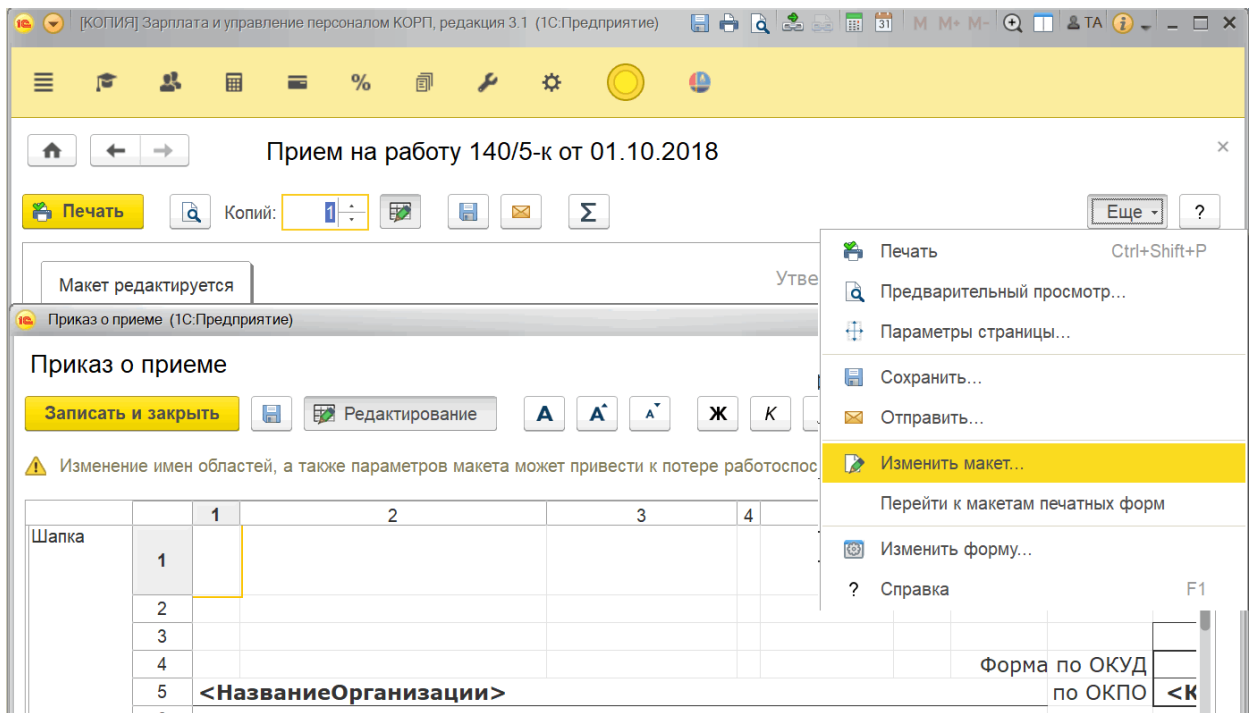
[КОПИЯ] Зарплата и управление персоналом КОРП, редакция 3.1 (1С:Предприятие)

M M+ M- TA

%

Прием на работу 140/5-к от 01.10.2018

×

Печать

Копий: 1

Σ

Еще

?

Макет редактируется

Утве

Приказ о приеме (1С:Предприятие)

Приказ о приеме

Записать и закрыть

Редактирование

A A A Ж К

Изменение имен областей, а также параметров макета может привести к потере работоспос

| | 1 | 2 | 3 | 4 |
|---|---|---|---|---|
| Шапка | 1 | | | |
| | 2 | | | |
| | 3 | | | |
| | 4 | | | |
| | 5 | <НазваниеОрганизации> | | |

Форма по ОКУД

по ОКПО

<К

Печать Ctrl+Shift+P

Предварительный просмотр...

Параметры страницы...

Сохранить...

Отправить...

Изменить макет...

Перейти к макетам печатных форм

Изменить форму...

? Справка F1